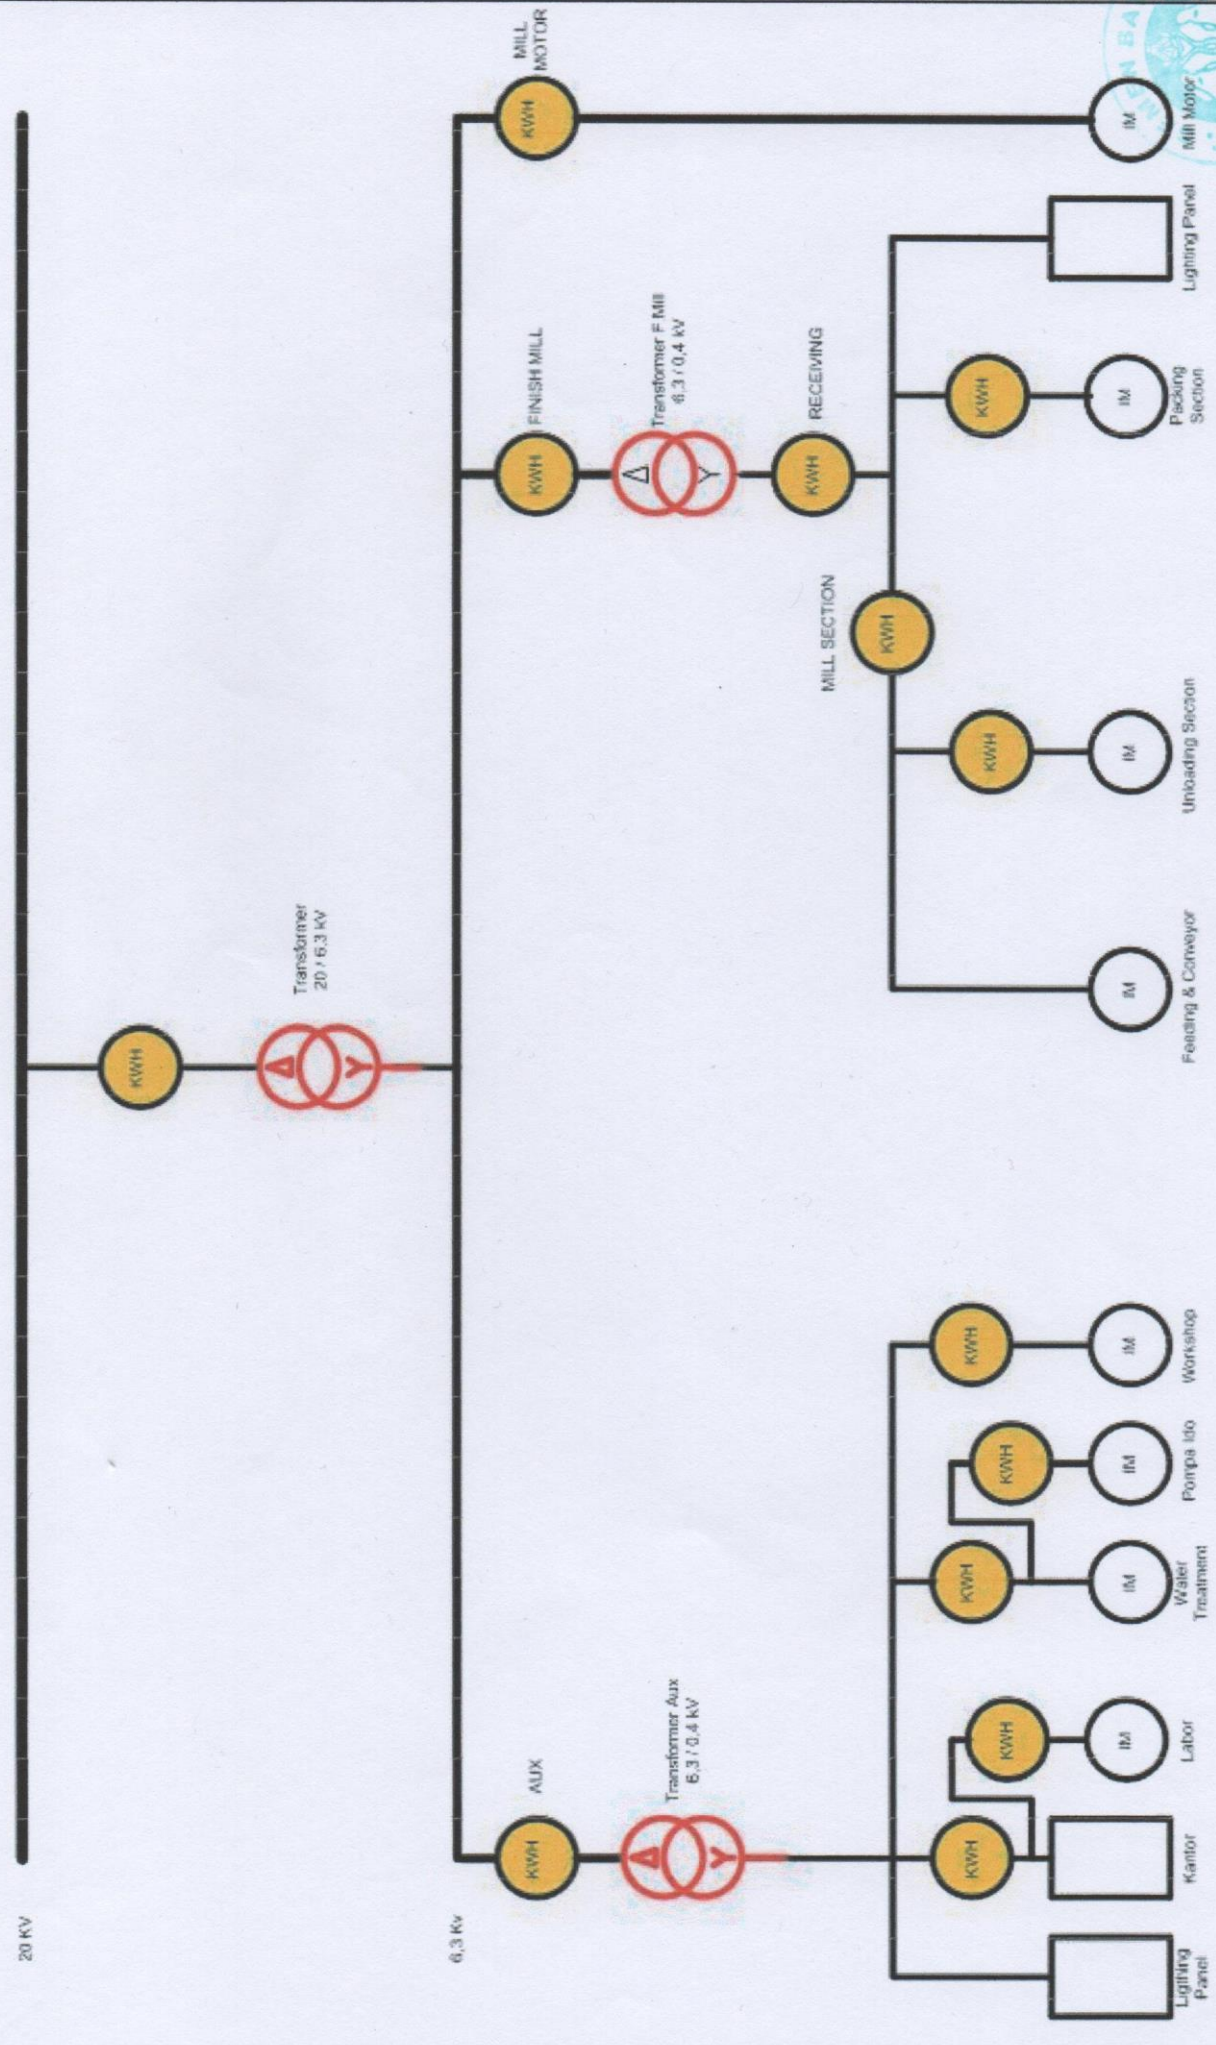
20 KV

KWH

Transformer 20 / 6,3 kV

6,3 Kv

MILL MOTOR

KWH

IM

Mill Motor

FINISH MILL

KWH

Transformer F Mill 6,3 / 0,4 kV

RECEIVING

KWH

MILL SECTION

KWH

KWH

IM

Packing Section

Lighting Panel

KWH

IM

Unloading Secion

IM

Feeding & Conveyor

AUX

KWH

Transformer Aux 6,3 / 0,4 kV

KWH

Lighting Panel

Kantor

KWH

IM

Labor

KWH

IM

Water Treatment

KWH

IM

Pompa Ido

KWH

IM

Workshop